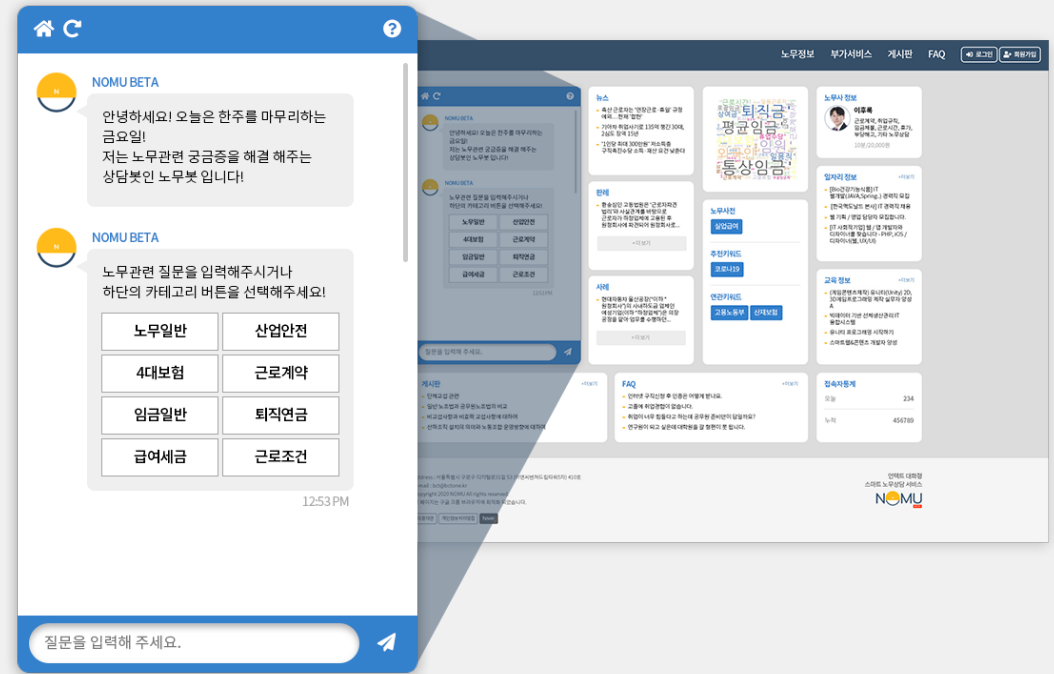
NOMU BETA

안녕하세요! 오늘은 한주를 마무리하는 금요일!
저는 노무관련 궁금증을 해결 해주는 상담봇인 노무봇 입니다!

NOMU BETA

노무관련 질문을 입력해주시거나 하단의 카테고리 버튼을 선택해주세요!

| 노무일반 | 산업안전 |
|---|---|
| 4대보험 | 근로계약 |
| 임금일반 | 퇴직연금 |
| 급여세금 | 근로조건 |

12:53 PM

질문을 입력해 주세요.

노무정보 부가서비스 게시판 FAQ 로그인 회원가입

뉴스

판례

사례

노무사전

추천키워드

연관키워드

노무사 정보

일자리 정보

교육 정보

게시판

FAQ

접속자통계

퇴직금 평균임금 통상임금

NOMU